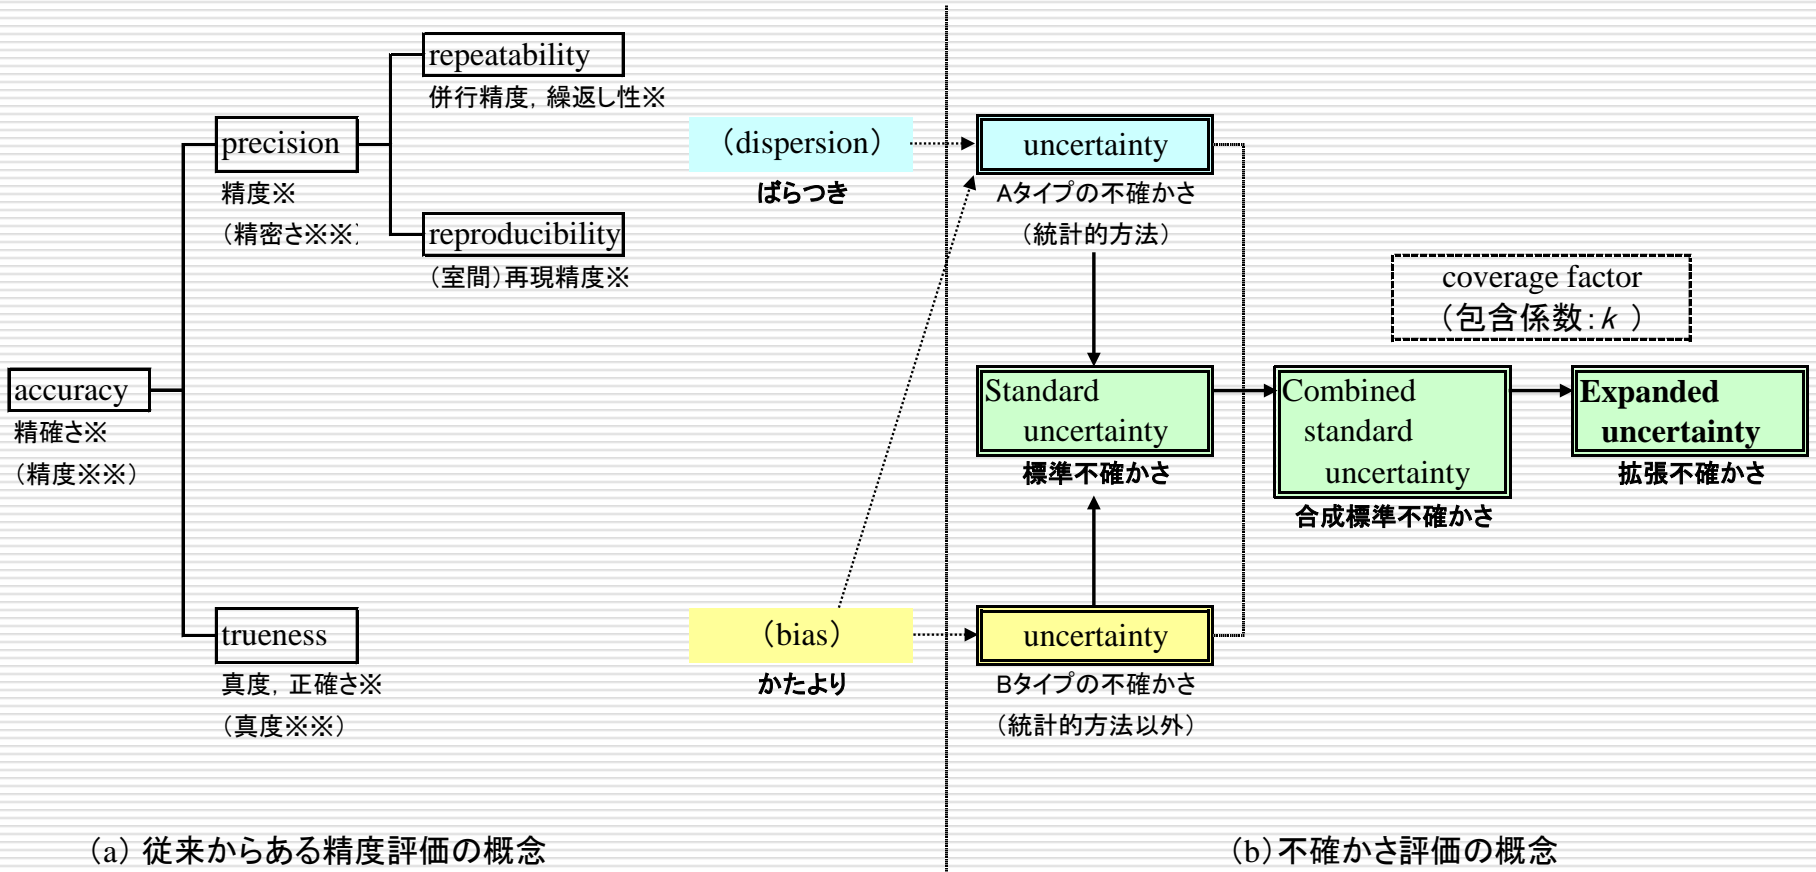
repeatability
併行精度，繰返し性※

precision
精度※
（精密さ※※）

reproducibility
（室間）再現精度※

accuracy
精確さ※
（精度※※）

trueness
真度，正確さ※
（真度※※）

（dispersion）
ばらつき

（bias）
かたより

uncertainty
Aタイプの不確かさ
（統計的方法）

coverage factor
（包含係数：$k$ ）

Standard uncertainty
標準不確かさ

Combined standard uncertainty
合成標準不確かさ

Expanded uncertainty
拡張不確かさ

uncertainty
Bタイプの不確かさ
（統計的方法以外）

（a）従来からある精度評価の概念

（b）不確かさ評価の概念